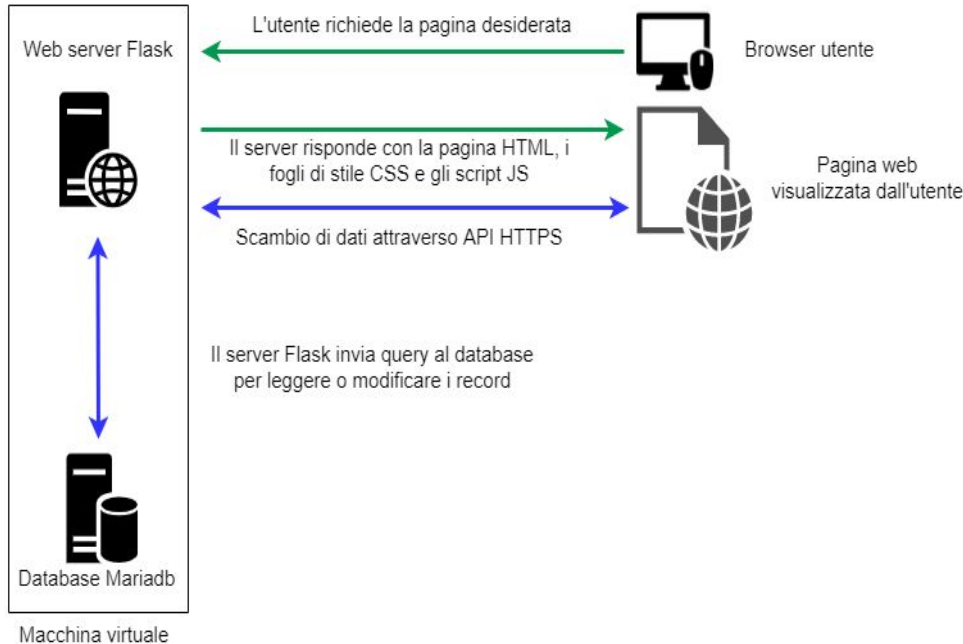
Web server Flask

L'utente richiede la pagina desiderata

Browser utente

Il server risponde con la pagina HTML, i fogli di stile CSS e gli script JS

Pagina web visualizzata dall'utente

Scambio di dati attraverso API HTTPS

Il server Flask invia query al database per leggere o modificare i record

Database Mariadb

Macchina virtuale